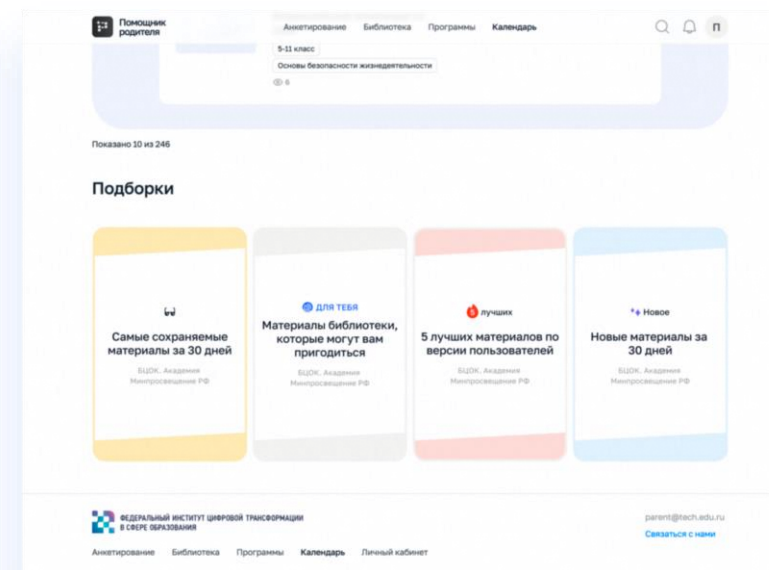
Помощник родителя

Анкетирование Библиотека Программы Календарь

П

5-11 класс

Основы безопасности жизнедеятельности

6

Показано 10 из 246

Подборки

Самые сохраняемые материалы за 30 дней

БЦОК, Академия Минпросвещения РФ

ДЛЯ ТЕБЯ

Материалы библиотеки, которые могут вам пригодиться

БЦОК, Академия Минпросвещения РФ

5 лучших

5 лучших материалов по версии пользователей

БЦОК, Академия Минпросвещения РФ

Новое

Новые материалы за 30 дней

БЦОК, Академия Минпросвещения РФ

ФЕДЕРАЛЬНЫЙ ИНСТИТУТ ЦИФРОВОЙ ТРАНСФОРМАЦИИ В СФЕРЕ ОБРАЗОВАНИЯ

parent@tech.edu.ru

Связаться с нами

Анкетирование Библиотека Программы Календарь Личный кабинет